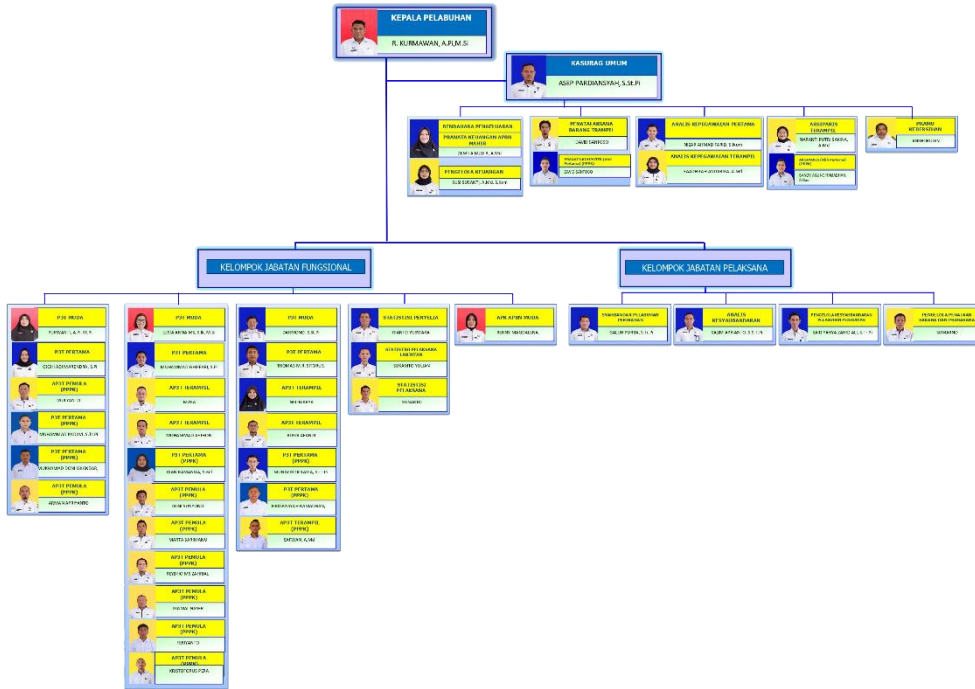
KEPALA PELABUHAN
R. KURNIAWAN, A.Pi,M.Si

KASUBAG UMUM
ASEP PARDIANSYAH, S.St.Pi

BENDAHARA PENGELUARAN
PRANATA KEUANGAN APBN MAHIR
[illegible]

PENGELOLA KEUANGAN
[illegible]

PENATA LAKSANA BARANG TERAMPIL
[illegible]

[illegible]
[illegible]

ANALIS KEPEGAWAIAN PERTAMA
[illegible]

ANALIS KEPEGAWAIAN TERAMPIL
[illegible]

ARSIPARIS TERAMPIL
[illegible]

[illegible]
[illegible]

PRAMU KEBERSIHAN
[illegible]

KELOMPOK JABATAN FUNGSIONAL

KELOMPOK JABATAN PELAKSANA

PSP MUDA
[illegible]

PSP PERTAMA
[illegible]

APSP PEMULA (PPPK)
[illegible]

PSP PERTAMA (PPPK)
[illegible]

PSP PERTAMA (PPPK)
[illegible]

APSP PEMULA (PPPK)
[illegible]

PSP MUDA
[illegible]

PSP PERTAMA
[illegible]

APSP TERAMPIL
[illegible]

APSP TERAMPIL
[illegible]

PSP PERTAMA (PPPK)
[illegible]

APSP PEMULA (PPPK)
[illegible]

APSP PEMULA (PPPK)
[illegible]

APSP PEMULA (PPPK)
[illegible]

APSP PEMULA (PPPK)
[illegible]

APSP PEMULA (PPPK)
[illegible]

APSP PEMULA (PPPK)
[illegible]

PSP MUDA
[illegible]

PSP PERTAMA
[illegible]

APSP TERAMPIL
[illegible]

APSP TERAMPIL
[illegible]

PSP PERTAMA (PPPK)
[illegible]

PSP PERTAMA (PPPK)
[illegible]

APSP TERAMPIL (PPPK)
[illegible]

STATISTISI PERTAMA
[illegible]

STATISTISI PELAKSANA LANJUTAN
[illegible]

STATISTISI PELAKSANA
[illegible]

APK APBN MUDA
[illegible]

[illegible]
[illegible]

ANALIS KESYAHBANDARAN
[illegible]

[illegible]
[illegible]

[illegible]
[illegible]